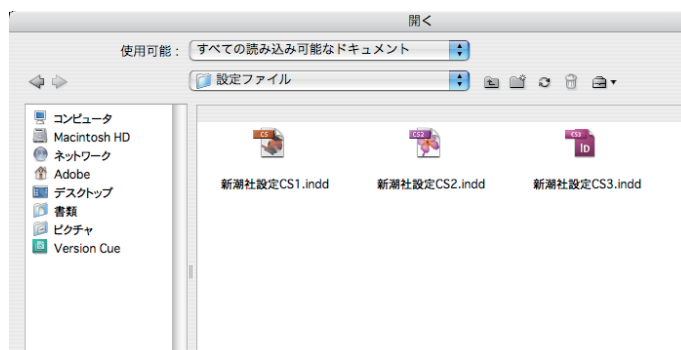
開く

使用可能： すべての読み込み可能なドキュメント

設定ファイル

コンピュータ
Macintosh HD
ネットワーク
Adobe
デスクトップ
書類
ピクチャ
Version Cue

CS
新潮社設定CS1.indd

CS2
新潮社設定CS2.indd

CS3
ID
新潮社設定CS3.indd